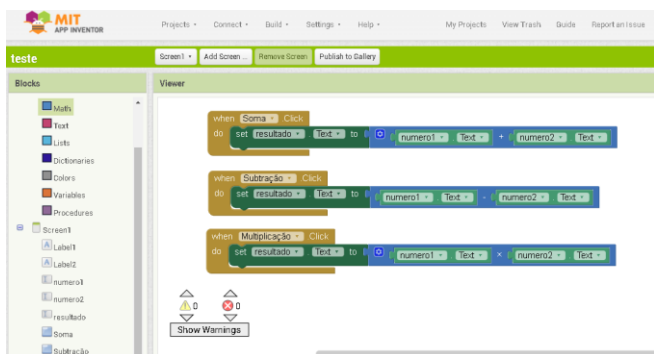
MIT APP INVENTOR

Projects ▾ Connect ▾ Build ▾ Settings ▾ Help ▾ My Projects View Trash Guide Report an Issue

teste

Screen1 ▾ Add Screen ... Remove Screen Publish to Gallery

Blocks

Viewer

Math
Text
Lists
Dictionaries
Colors
Variables
Procedures
Screen1
Label1
Label2
numero1
numero2
resultado
Soma
Subtração

when Soma ▾ .Click
do set resultado ▾ . Text ▾ to numero1 ▾ . Text ▾ + numero2 ▾ . Text ▾

when Subtração ▾ .Click
do set resultado ▾ . Text ▾ to numero1 ▾ . Text ▾ - numero2 ▾ . Text ▾

when Multiplicação ▾ .Click
do set resultado ▾ . Text ▾ to numero1 ▾ . Text ▾ × numero2 ▾ . Text ▾

0 0
Show Warnings